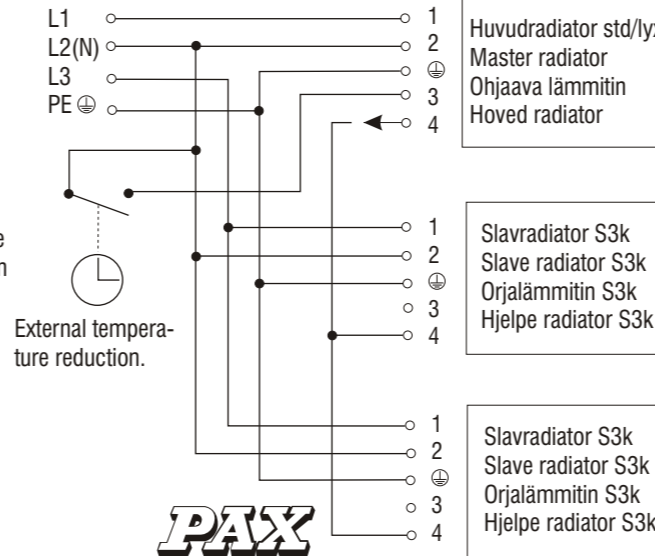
L1
L2(N)
L3
PE ⏚

e
n

External temperature reduction.

1
2
⏚
3
4

Huvudradiator std/lyx
Master radiator
Ohjaava lämmitin
Hoved radiator

1
2
⏚
3
4

Slavradiator S3k
Slave radiator S3k
Orjalämmitin S3k
Hjelpe radiator S3k

1
2
⏚
3
4

Slavradiator S3k
Slave radiator S3k
Orjalämmitin S3k
Hjelpe radiator S3k

PAX